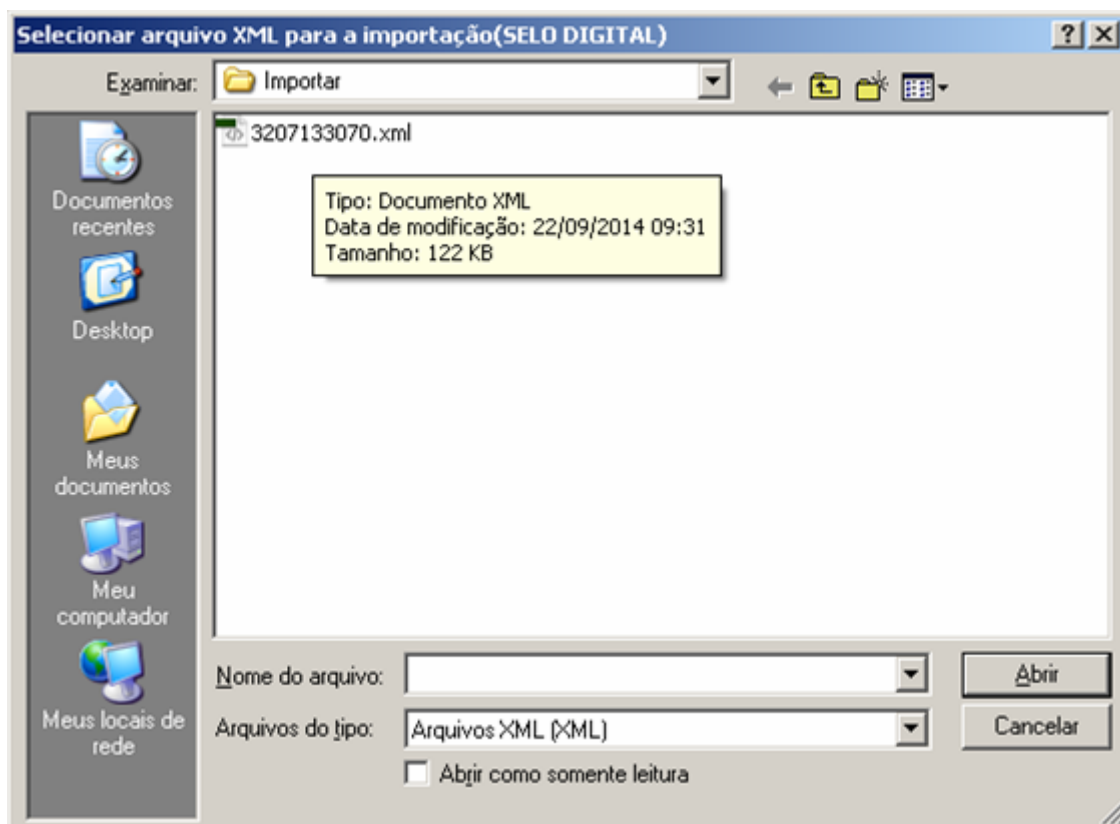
Selecionar arquivo XML para a importação(SELO DIGITAL)

?

Examinar: Importar

Documentos recentes

Desktop

Meus documentos

Meu computador

Meus locais de rede

3207133070.xml

Tipo: Documento XML
Data de modificação: 22/09/2014 09:31
Tamanho: 122 KB

Nome do arquivo:

Abrir

Arquivos do tipo: Arquivos XML (XML)

Cancelar

Abrir como somente leitura